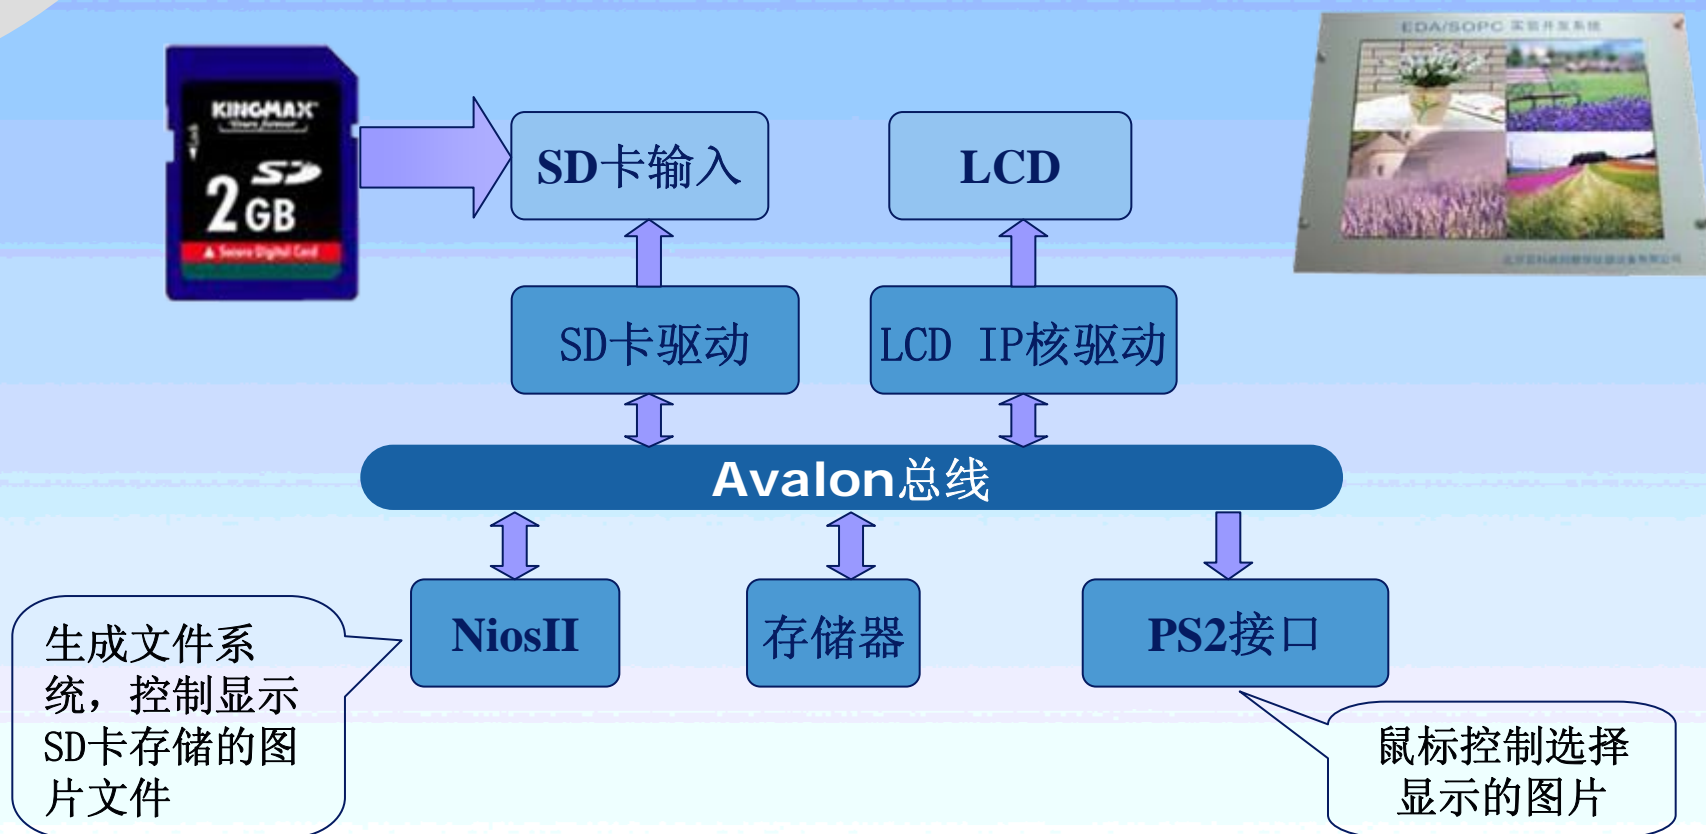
KINGMAX

SD

2GB

Secure Digital Card

SD卡输入

LCD

EDA/SOPC 实验开发系统

SD卡驱动

LCD IP核驱动

Avalon总线

NiosII

存储器

PS2接口

生成文件系统，控制显示SD卡存储的图片文件

鼠标控制选择显示的图片